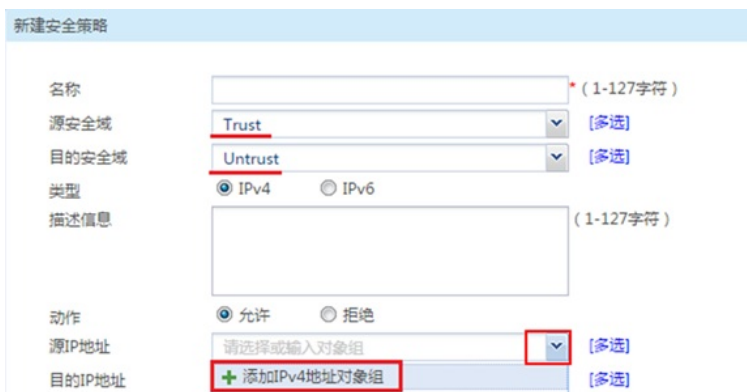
新建安全策略

名称 *（1-127字符）

源安全域 Trust [多选]

目的安全域 Untrust [多选]

类型 IPv4 IPv6

描述信息 （1-127字符）

动作 允许 拒绝

源IP地址 请选择或输入对象组 [多选]

目的IP地址 + 添加IPv4地址对象组 [多选]